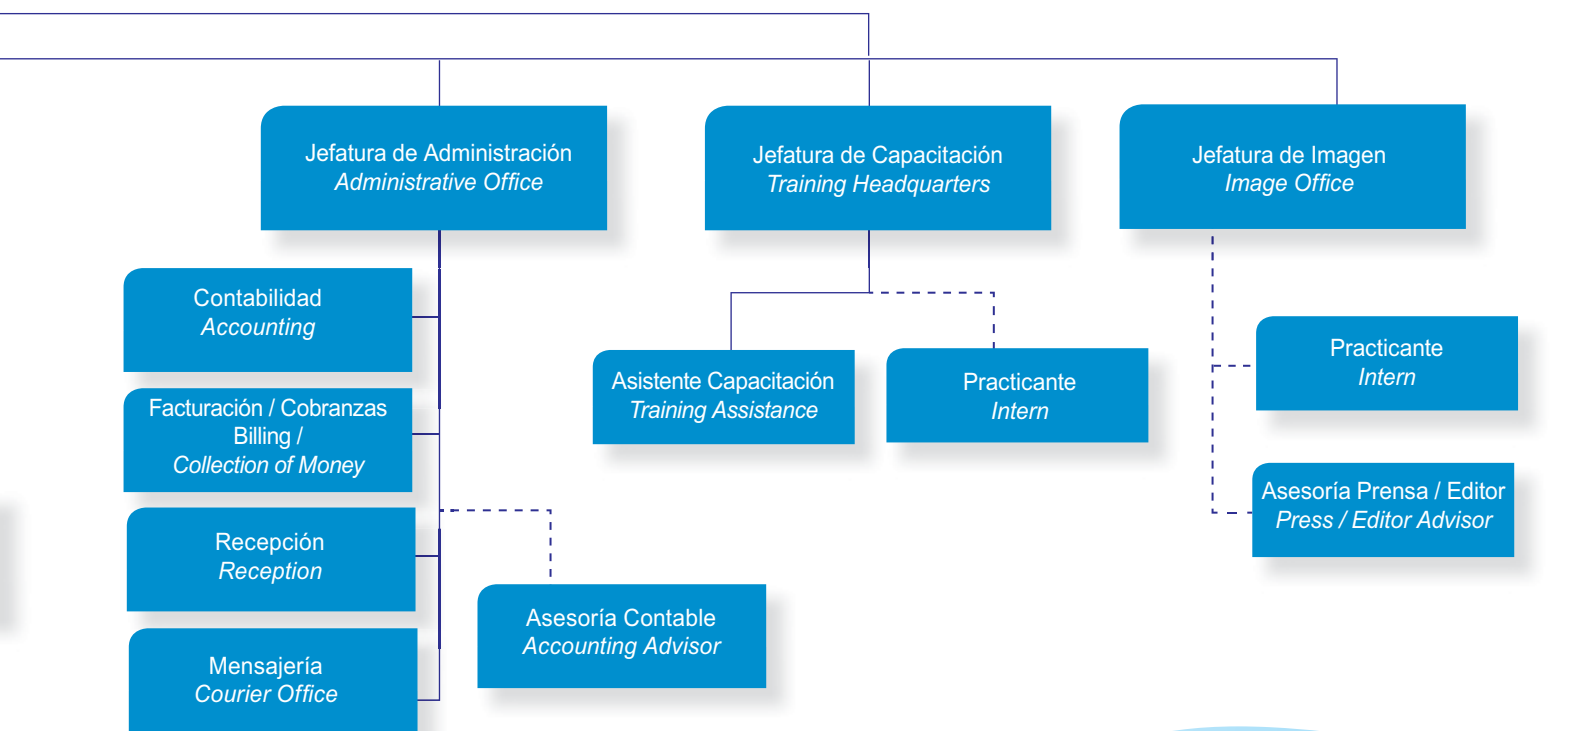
Jefatura de Administración
*Administrative Office*

Jefatura de Capacitación
*Training Headquarters*

Jefatura de Imagen
*Image Office*

Contabilidad
*Accounting*

Facturación / Cobranzas
Billing /
*Collection of Money*

Recepción
*Reception*

Mensajería
*Courier Office*

Asesoría Contable
*Accounting Advisor*

Asistente Capacitación
*Training Assistance*

Practicante
*Intern*

Practicante
*Intern*

Asesoría Prensa / Editor
*Press / Editor Advisor*